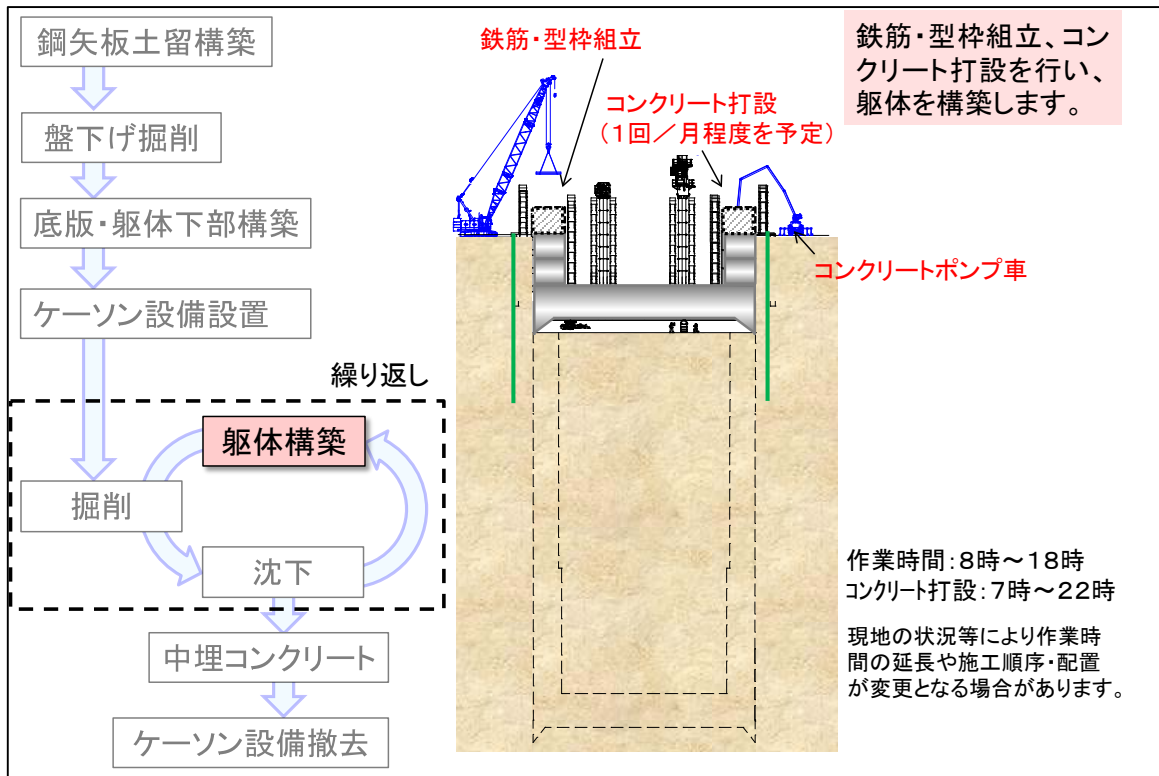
鋼矢板土留構築

盤下げ掘削

底版・躯体下部構築

ケーソン設備設置

繰り返し

躯体構築

掘削

沈下

中埋コンクリート

ケーソン設備撤去

鉄筋・型枠組立

コンクリート打設
（1回／月程度を予定）

鉄筋・型枠組立、コンクリート打設を行い、躯体を構築します。

コンクリートポンプ車

作業時間：8時～18時
コンクリート打設：7時～22時

現地の状況等により作業時間の延長や施工順序・配置が変更となる場合があります。